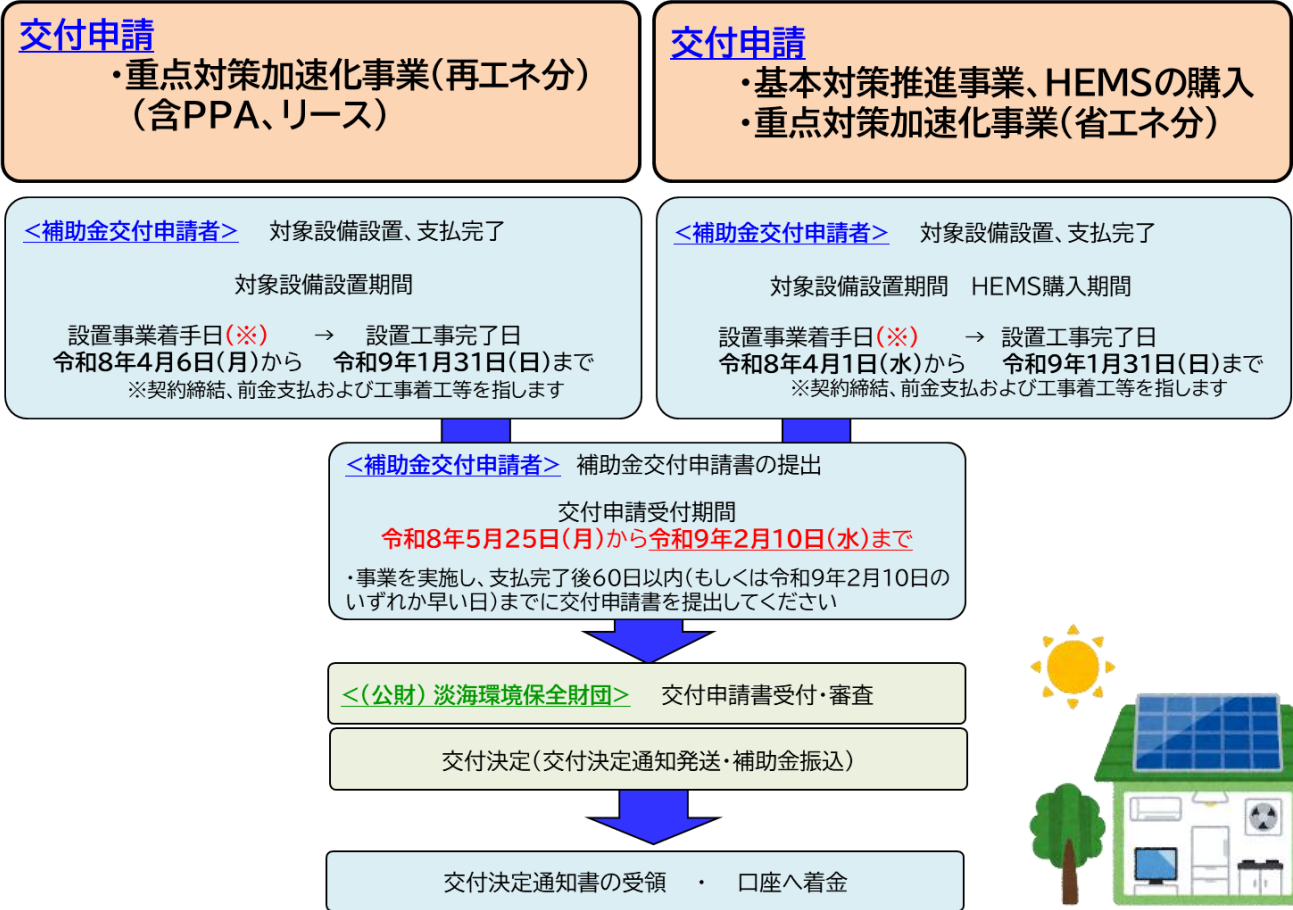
交付申請
・重点対策加速化事業（再エネ分）
（含PPA、リース）

交付申請
・基本対策推進事業、HEMSの購入
・重点対策加速化事業（省エネ分）

<補助金交付申請者>　対象設備設置、支払完了

対象設備設置期間

設置事業着手日(※)　→　設置工事完了日
令和8年4月6日(月)から　令和9年1月31日(日)まで
※契約締結、前金支払および工事着工等を指します

<補助金交付申請者>　対象設備設置、支払完了

対象設備設置期間　HEMS購入期間

設置事業着手日(※)　→　設置工事完了日
令和8年4月1日(水)から　令和9年1月31日(日)まで
※契約締結、前金支払および工事着工等を指します

<補助金交付申請者>　補助金交付申請書の提出

交付申請受付期間
令和8年5月25日(月)から令和9年2月10日(水)まで

・事業を実施し、支払完了後60日以内(もしくは令和9年2月10日のいずれか早い日)までに交付申請書を提出してください

<(公財) 淡海環境保全財団>　交付申請書受付・審査

交付決定（交付決定通知発送・補助金振込）

交付決定通知書の受領　・　口座へ着金